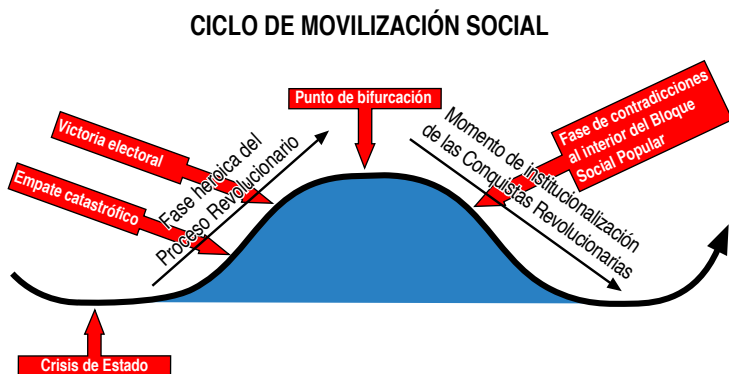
CICLO DE MOVILIZACIÓN SOCIAL

Punto de bifurcación

Victoria electoral

Empate catastrófico

Fase heroica del Proceso Revolucionario

Momento de institucionalización de las Conquistas Revolucionarias

Fase de contradicciones al interior del Bloque Social Popular

Crisis de Estado